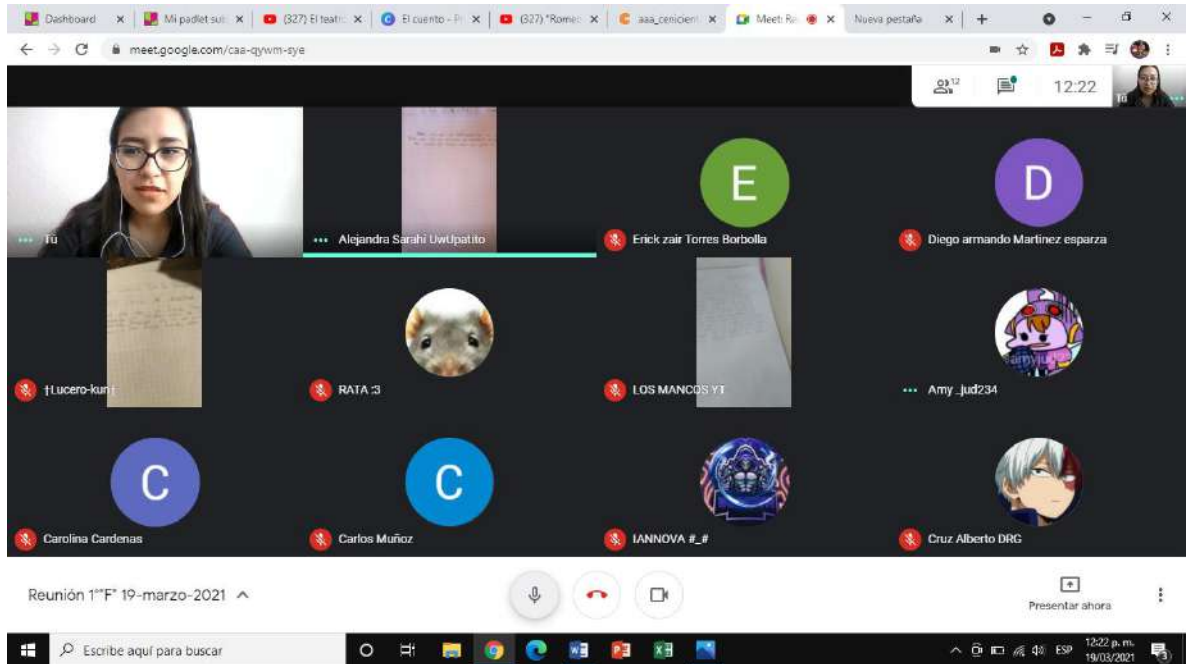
Dashboard | Mi padlet sui | (327) El teatr | El cuento - P | (327) "Romeo | aaa_cenicient | Meet: R | Nueva pestaña | +

meet.google.com/caa-qywm-sye

12 12:22

Tú

Tú

Alejandra Sarahi UwUpatito

E
Erick zair Torres Borbolla

D
Diego armando Martinez esparza

†Lucero-kun†

RATA :3

LOS MANCOS YT

Amy _jud234

C
Carolina Cardenas

C
Carlos Muñoz

IANNOVA #_#

Cruz Alberto DRG

Reunión 1°"F" 19-marzo-2021 ^

Presentar ahora

Escribe aquí para buscar

ESP 12:22 p. m. 19/03/2021